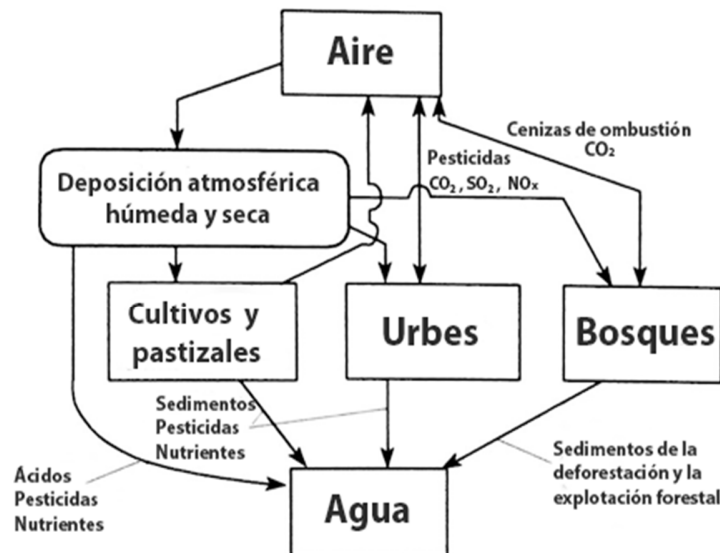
Aire

Cenizas de ombustión
$CO_2$

Pesticidas
$CO_2$, $SO_2$, $NO_x$

Deposición atmosférica húmeda y seca

Cultivos y pastizales

Urbes

Bosques

Sedimentos
Pesticidas
Nutrientes

Sedimentos de la deforestación y la explotación forestal

Acidos
Pesticidas
Nutrientes

Agua